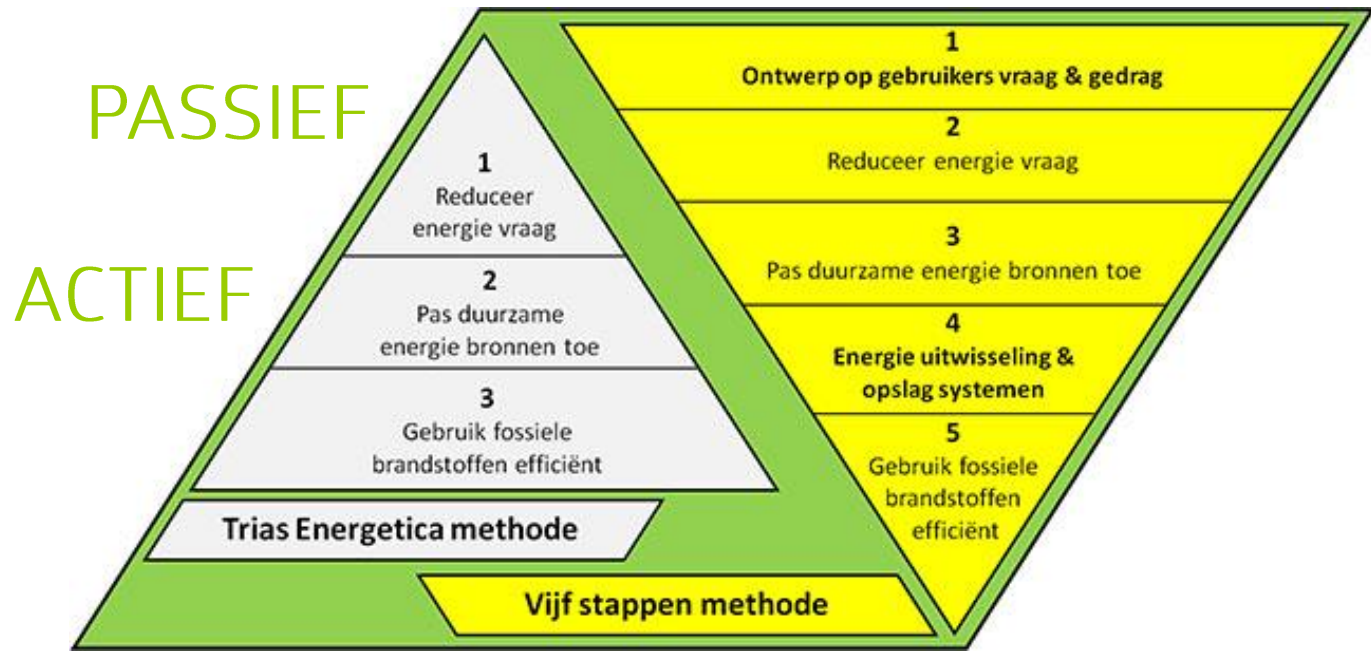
PASSIEF

ACTIEF

1
Reduceer energie vraag

2
Pas duurzame energie bronnen toe

3
Gebruik fossiele brandstoffen efficiënt

Trias Energetica methode

1
Ontwerp op gebruikers vraag & gedrag

2
Reduceer energie vraag

3
Pas duurzame energie bronnen toe

4
Energie uitwisseling & opslag systemen

5
Gebruik fossiele brandstoffen efficiënt

Vijf stappen methode